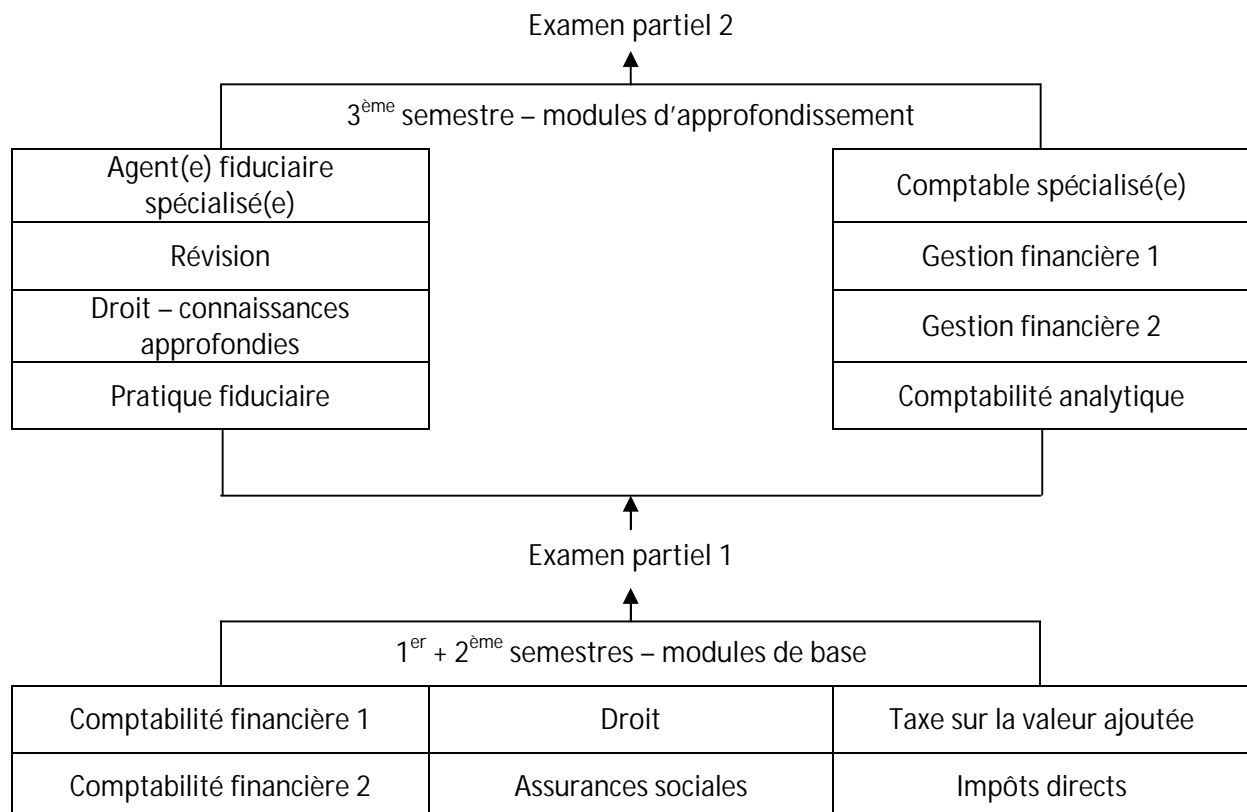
Examen partiel 2

3$^{ème}$ semestre – modules d'approfondissement

Agent(e) fiduciaire spécialisé(e)

Révision

Droit – connaissances approfondies

Pratique fiduciaire

Comptable spécialisé(e)

Gestion financière 1

Gestion financière 2

Comptabilité analytique

Examen partiel 1

1$^{er}$ + 2$^{ème}$ semestres – modules de base

| Comptabilité financière 1 | Droit | Taxe sur la valeur ajoutée |
|---|---|---|
| Comptabilité financière 2 | Assurances sociales | Impôts directs |